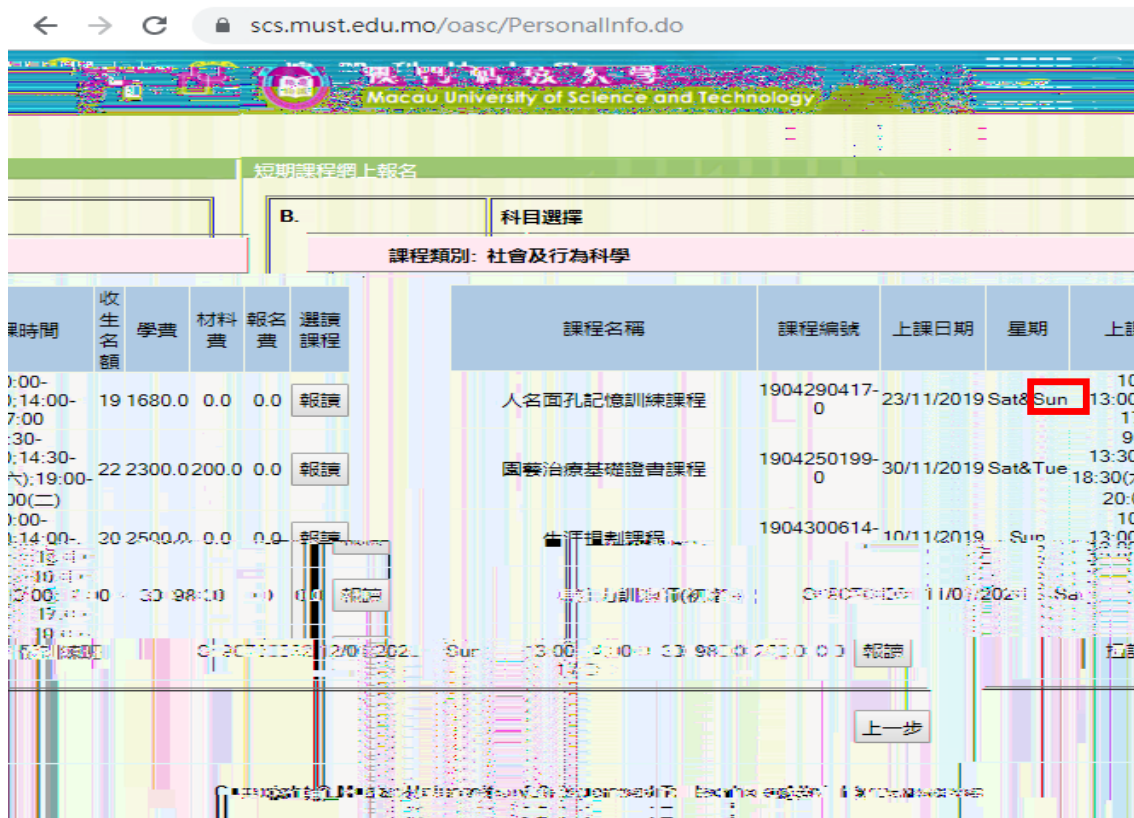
scs.must.edu.mo/oasc/PersonalInfo.do

Macau University of Science and Technology

短期課程網上報名

B.

科目選擇

課程類別: 社會及行為科學

| 課時間 | 收生名額 | 學費 | 材料費 | 報名費 | 選讀課程 |
|---|---|---|---|---|---|
| ):00-):14:00-7:00 | 19 | 1680.0 | 0.0 | 0.0 | 報讀 |
| :30-):14:30-六):19:00-00(二) | 22 | 2300.0 | 200.0 | 0.0 | 報讀 |
| ):00-):14:00- | 30 | 2500.0 | 0.0 | 0.0 | 報讀 |
| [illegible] | 30 | 98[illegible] | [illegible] | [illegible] | 報讀 |

| 課程名稱 | 課程編號 | 上課日期 | 星期 | 上課 |
|---|---|---|---|---|
| 人名面孔記憶訓練課程 | 1904290417-0 | 23/11/2019 | Sat&Sun | 13:00 |
| 園藝治療基礎證書課程 | 1904250199-0 | 30/11/2019 | Sat&Tue | 13:30 18:30(六) 20:0 |
| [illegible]規劃課程 | 1904300614- | 10/11/2019 | Sun | 13:00 |
| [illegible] | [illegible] | 11/0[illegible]/202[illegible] | Sa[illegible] | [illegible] |

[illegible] 2/0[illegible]/202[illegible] Sun 13:00 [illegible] 30 980.0 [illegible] 報讀

上一步

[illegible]